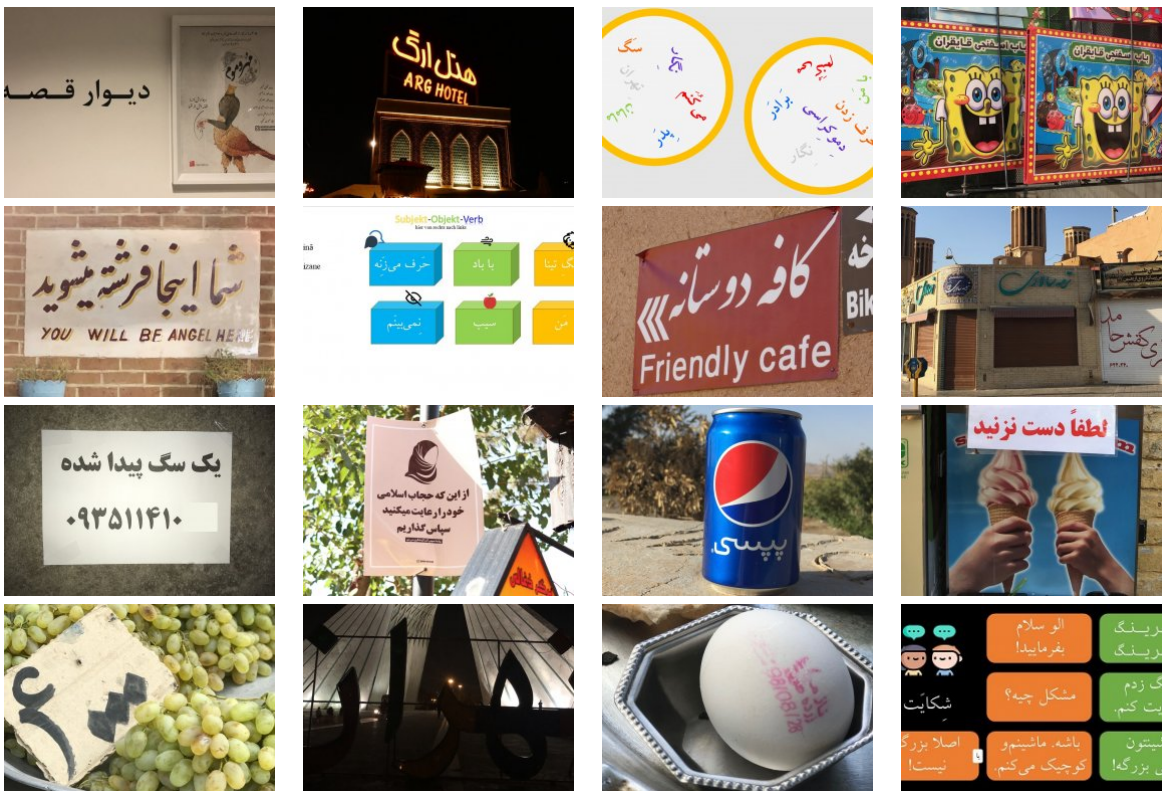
دیوار قصه

هتل ارگ
ARG HOTEL

سگ

شما اینجا فرشته میشوید
YOU WILL BE ANGEL HERE

Subjekt-Objekt-Verb

حرف می‌زنه
با باد
نمی‌بینم
سیب
من

کافه دوستانه
Friendly cafe
Bik

یک سگ پیدا شده
۰۹۳۵۱۱۴۱۰

از این که حجاب اسلامی خود را رعایت میکنید سپاس گذاریم

پپسی

لطفاً دست نزنید

۴۰

الو سلام بفرمایید!
شکایت
مشکل چیه؟
باشه. ماشینو کوچیک میکنم.
اصلا بزرگ نیست!